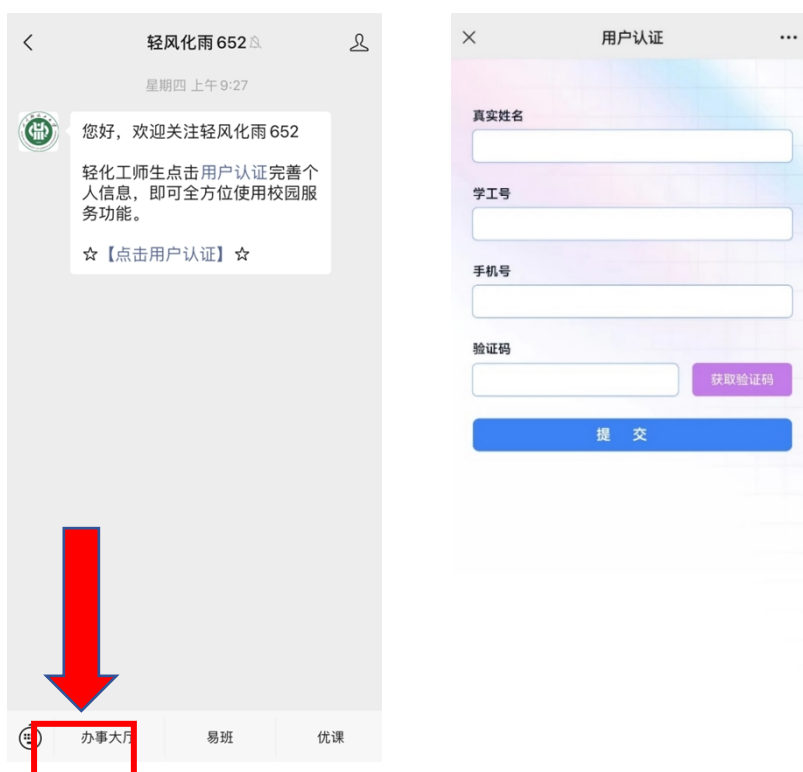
轻风化雨652

星期四 上午9:27

您好，欢迎关注轻风化雨652

轻化工师生点击用户认证完善个人信息，即可全方位使用校园服务功能。

☆【点击用户认证】☆

办事大厅 易班 优课

用户认证

真实姓名

学工号

手机号

验证码

获取验证码

提 交